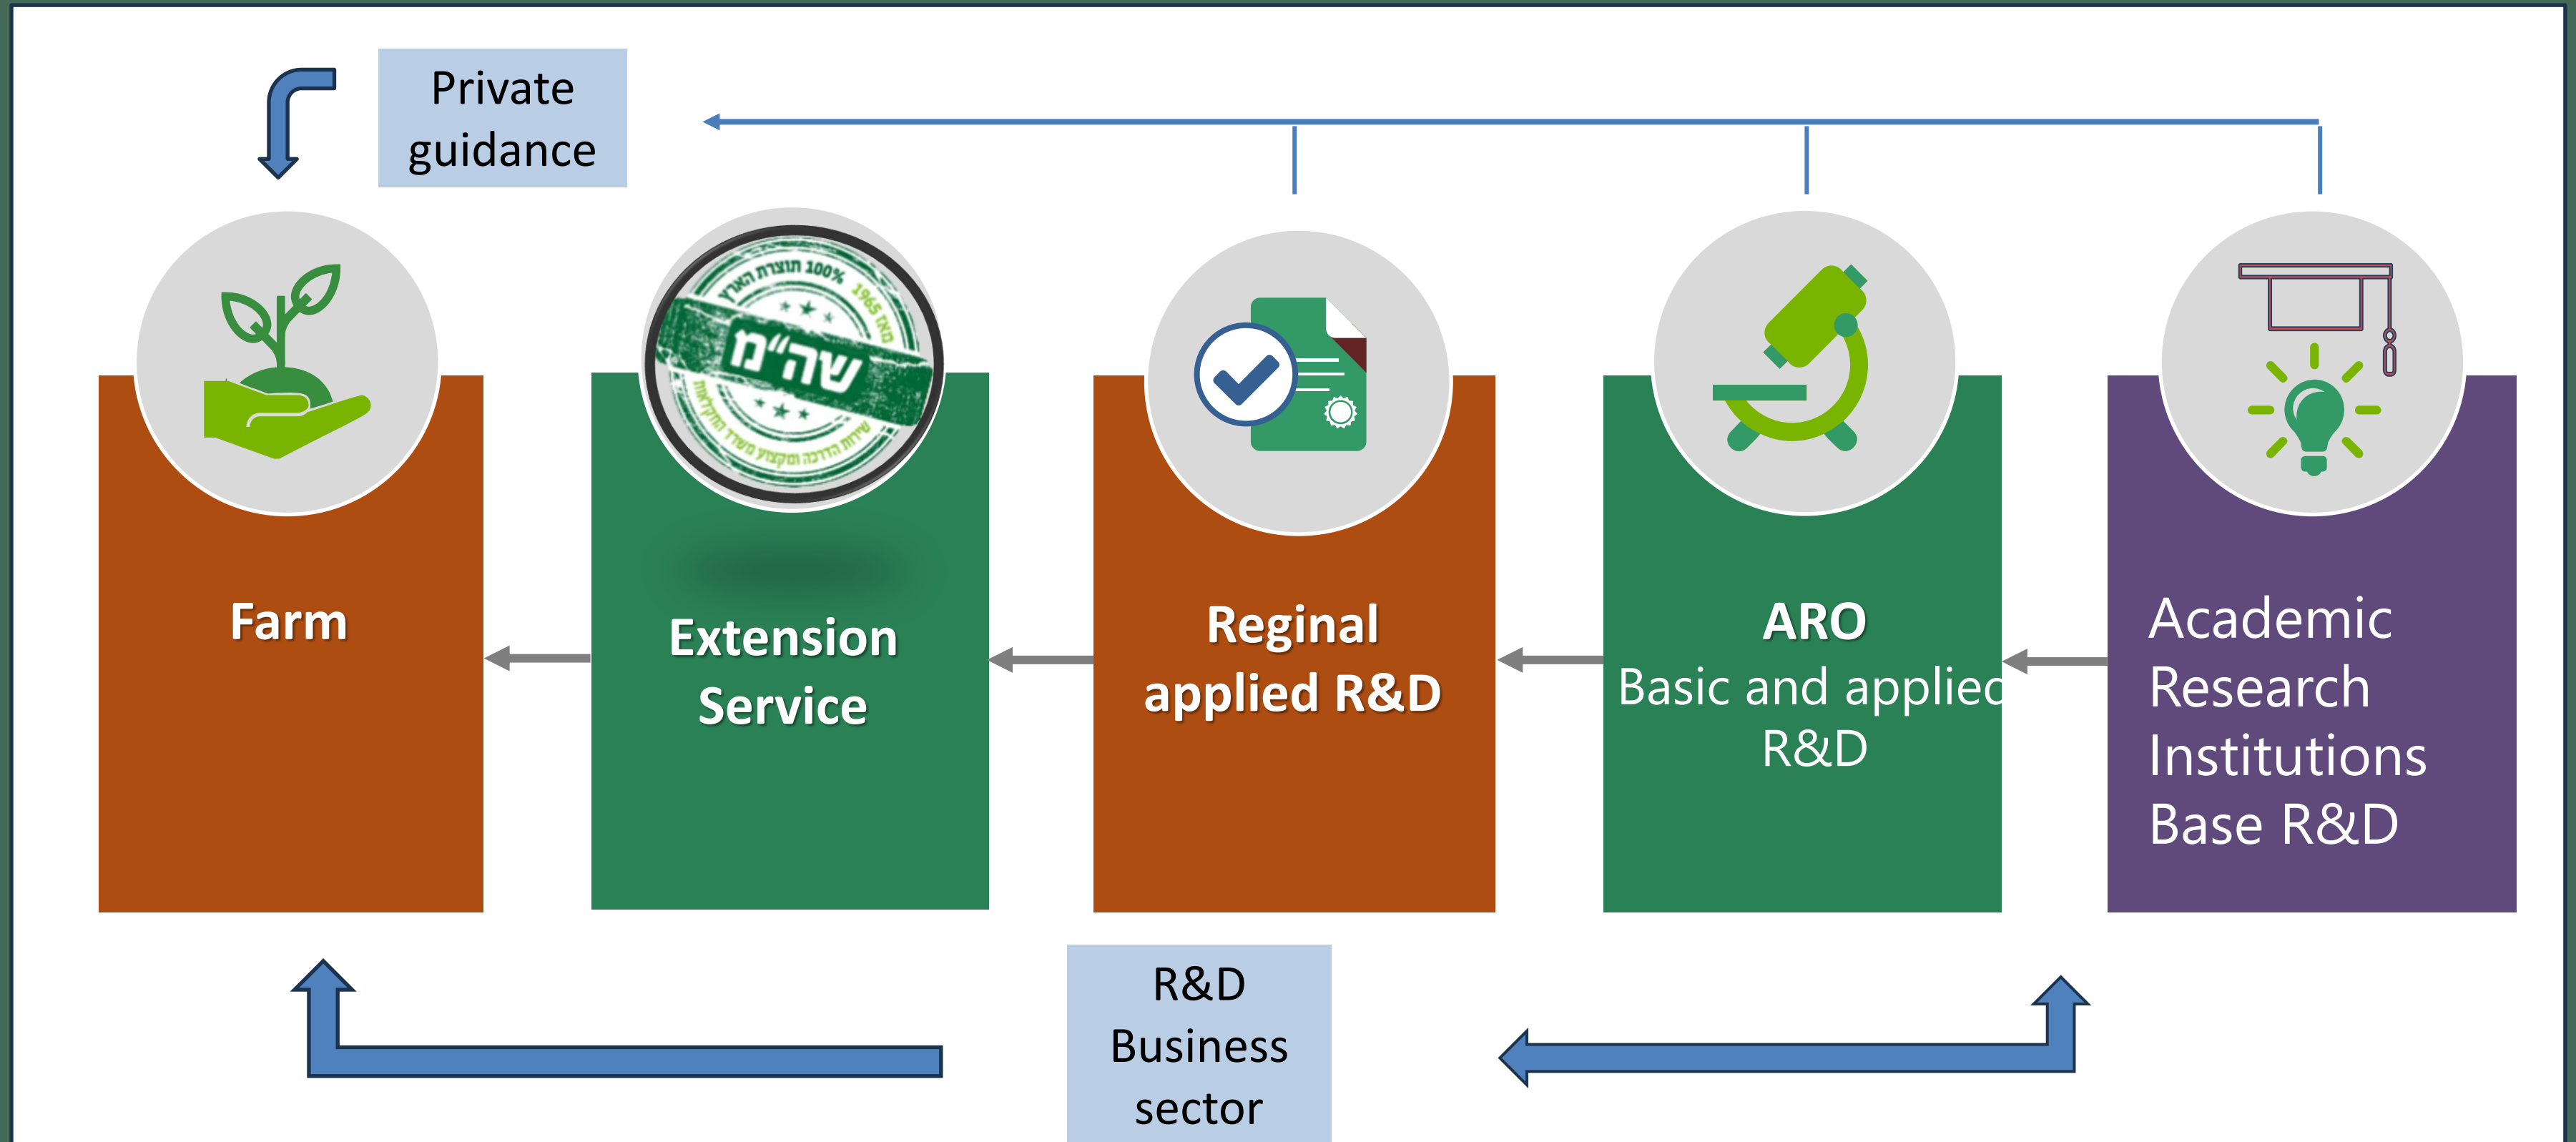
Private guidance

100% תוצרת הארץ
1965 מאז
שה"מ
שירות הדרכה ומקצוע משרד החקלאות

Farm

Extension Service

Reginal applied R&D

ARO
Basic and applied R&D

Academic Research Institutions Base R&D

R&D Business sector